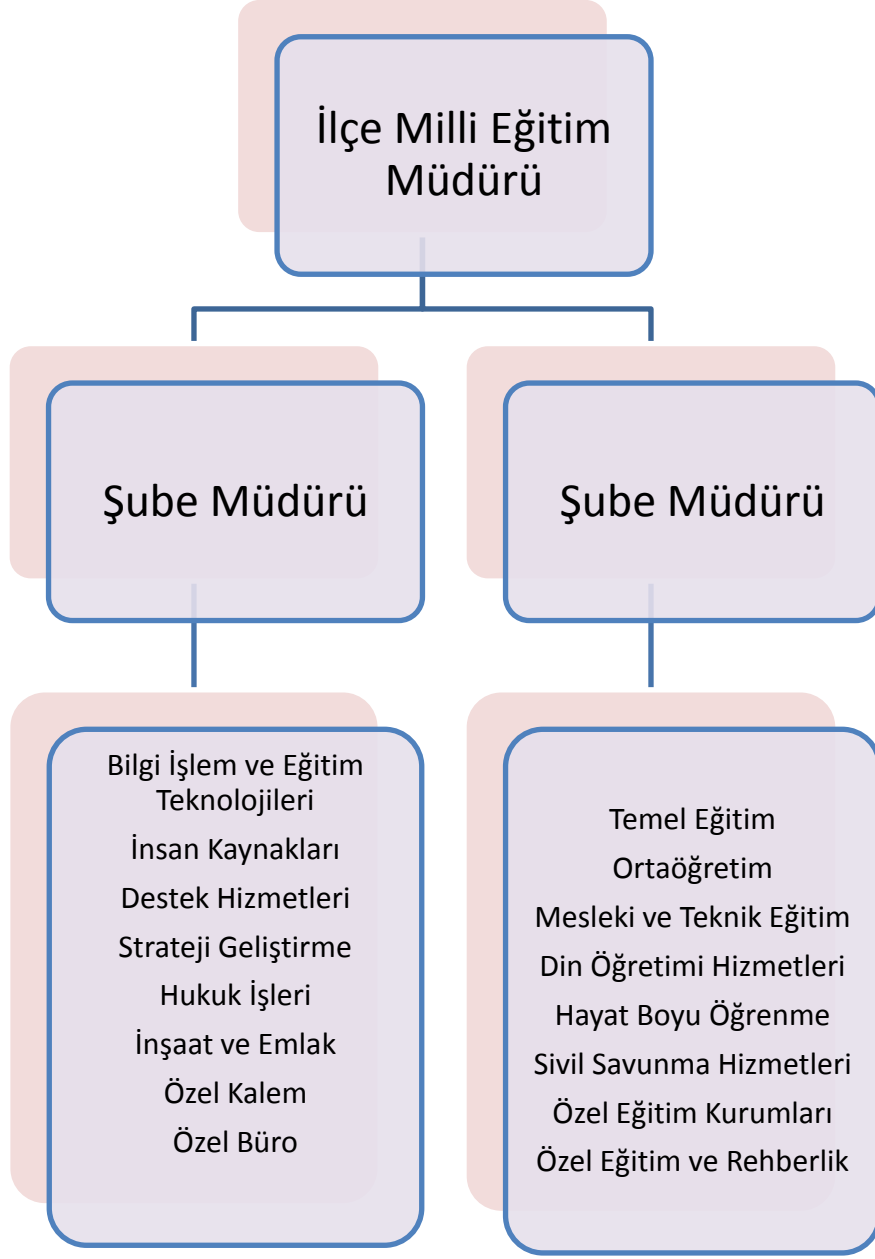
İlçe Milli Eğitim Müdürü

Şube Müdürü

Şube Müdürü

Bilgi İşlem ve Eğitim Teknolojileri
İnsan Kaynakları
Destek Hizmetleri
Strateji Geliştirme
Hukuk İşleri
İnşaat ve Emlak
Özel Kalem
Özel Büro

Temel Eğitim
Ortaöğretim
Mesleki ve Teknik Eğitim
Din Öğretimi Hizmetleri
Hayat Boyu Öğrenme
Sivil Savunma Hizmetleri
Özel Eğitim Kurumları
Özel Eğitim ve Rehberlik